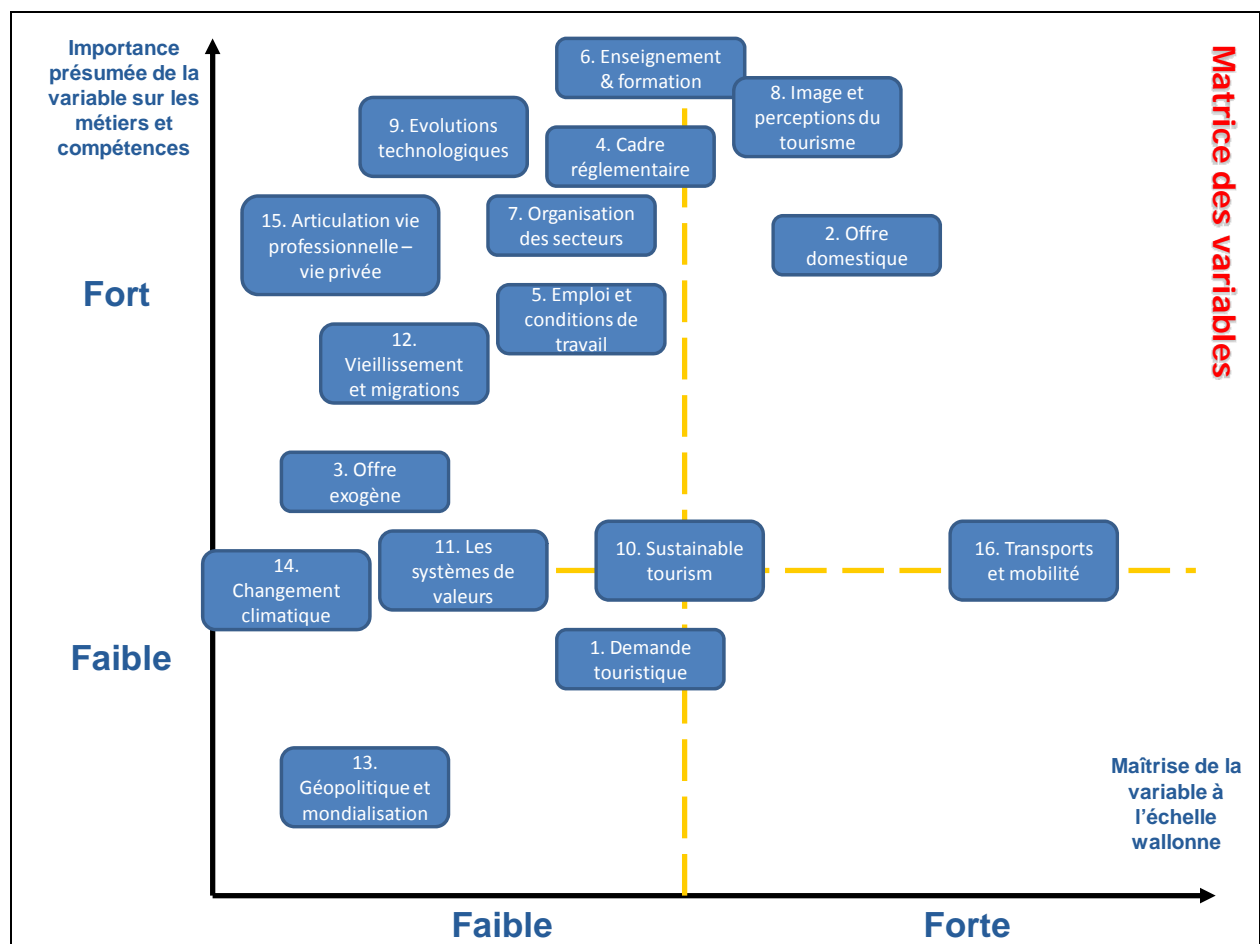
Importance présumée de la variable sur les métiers et compétences

Matrice des variables

6. Enseignement & formation

8. Image et perceptions du tourisme

9. Evolutions technologiques

4. Cadre réglementaire

15. Articulation vie professionnelle – vie privée

7. Organisation des secteurs

2. Offre domestique

Fort

5. Emploi et conditions de travail

12. Vieillissement et migrations

3. Offre exogène

14. Changement climatique

11. Les systèmes de valeurs

10. Sustainable tourism

16. Transports et mobilité

Faible

1. Demande touristique

13. Géopolitique et mondialisation

Maîtrise de la variable à l'échelle wallonne

Faible

Forte